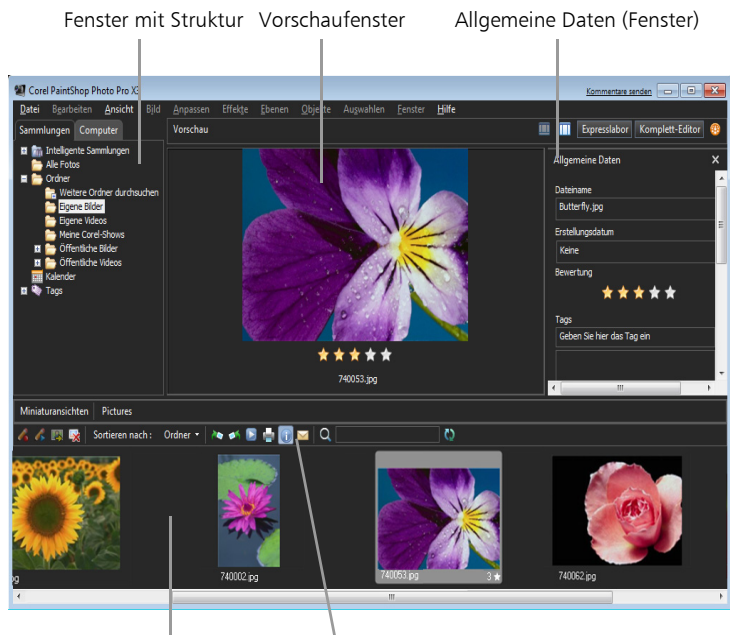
Fenster mit Struktur Vorschaufenster Allgemeine Daten (Fenster)

Corel PaintShop Photo Pro X3 Kommentare senden

Datei Bearbeiten Ansicht Bild Anpassen Effekte Ebenen Objekte Auswählen Fenster Hilfe

Sammlungen Computer

Vorschau

Expresslabor Komplett-Editor

Intelligente Sammlungen
Alle Fotos
Ordner
Weitere Ordner durchsuchen
Eigene Bilder
Eigene Videos
Meine Corel-Shows
Öffentliche Bilder
Öffentliche Videos
Kalender
Tags

740053.jpg

Allgemeine Daten

Dateiname
Butterfly.jpg
Erstellungsdatum
Keine
Bewertung
Tags
Geben Sie hier das Tag ein

Miniaturansichten Pictures

Sortieren nach : Ordner

jpg
740002.jpg
740053.jpg 3
740062.jpg